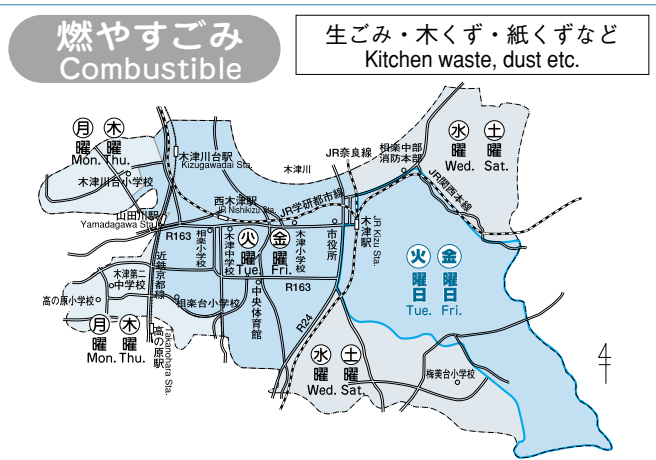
燃やすごみ
Combustible

生ごみ・木くず・紙くずなど
Kitchen waste, dust etc.

月 木
曜 曜
Mon. Thu.

木津川台駅
Kizugawadai Sta.

木津川台小学校

木津川

JR奈良線

相楽中部
消防本部

水 土
曜 曜
Wed. Sat.

JR関西本線

西木津駅
JR Nishikizu Sta.

JR学研都市線

山田川駅
Yamadagawa Sta.

R163

相楽小学校

木津中学校

火 金
曜 曜
Tue. Fri.

木津小学校

市役所

木津駅
JR Kizu Sta.

火 金
曜 曜
日 日
Tue. Fri.

木津第二中学校

近鉄京都線

R163

相楽台小学校

中央体育館

高の原小学校

月 木
曜 曜
Mon. Thu.

高の原駅
Takanohara Sta.

R24

水 土
曜 曜
Wed. Sat.

梅美台小学校